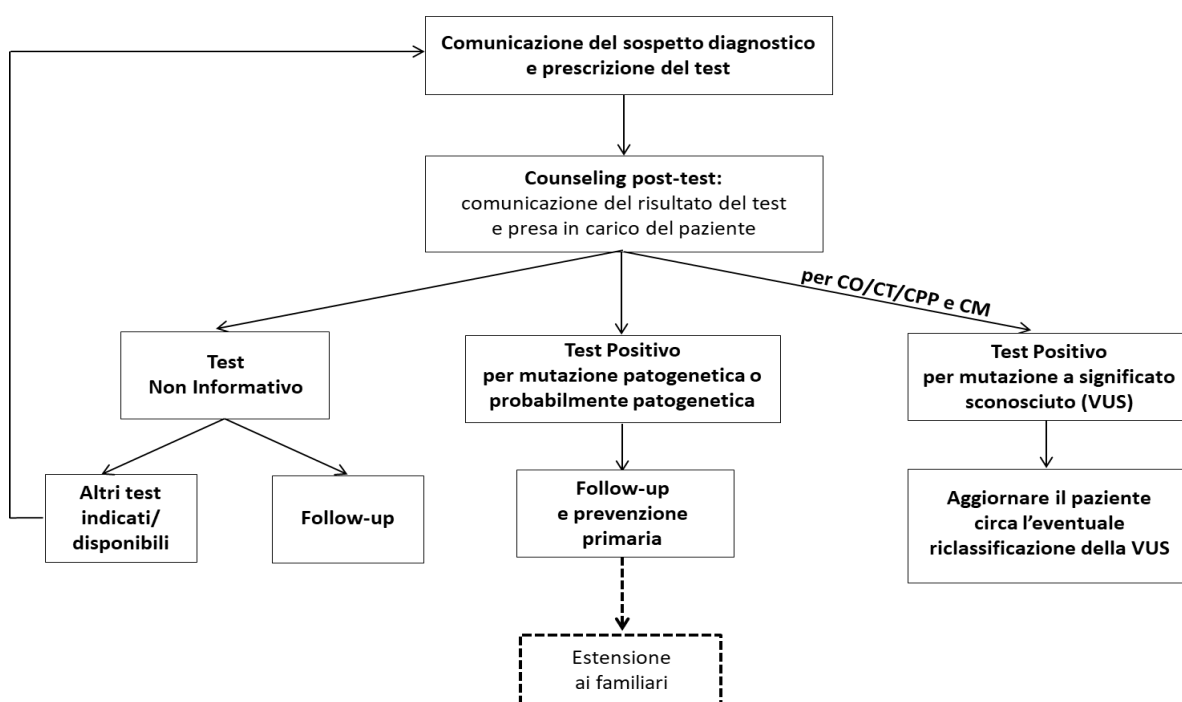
Comunicazione del sospetto diagnostico e prescrizione del test

Counseling post-test:
comunicazione del risultato del test e presa in carico del paziente

per CO/CT/CPP e CM

Test
Non Informativo

Test Positivo
per mutazione patogenetica o probabilmente patogenetica

Test Positivo
per mutazione a significato sconosciuto (VUS)

Altri test indicati/ disponibili

Follow-up

Follow-up e prevenzione primaria

Aggiornare il paziente circa l'eventuale riclassificazione della VUS

Estensione ai familiari